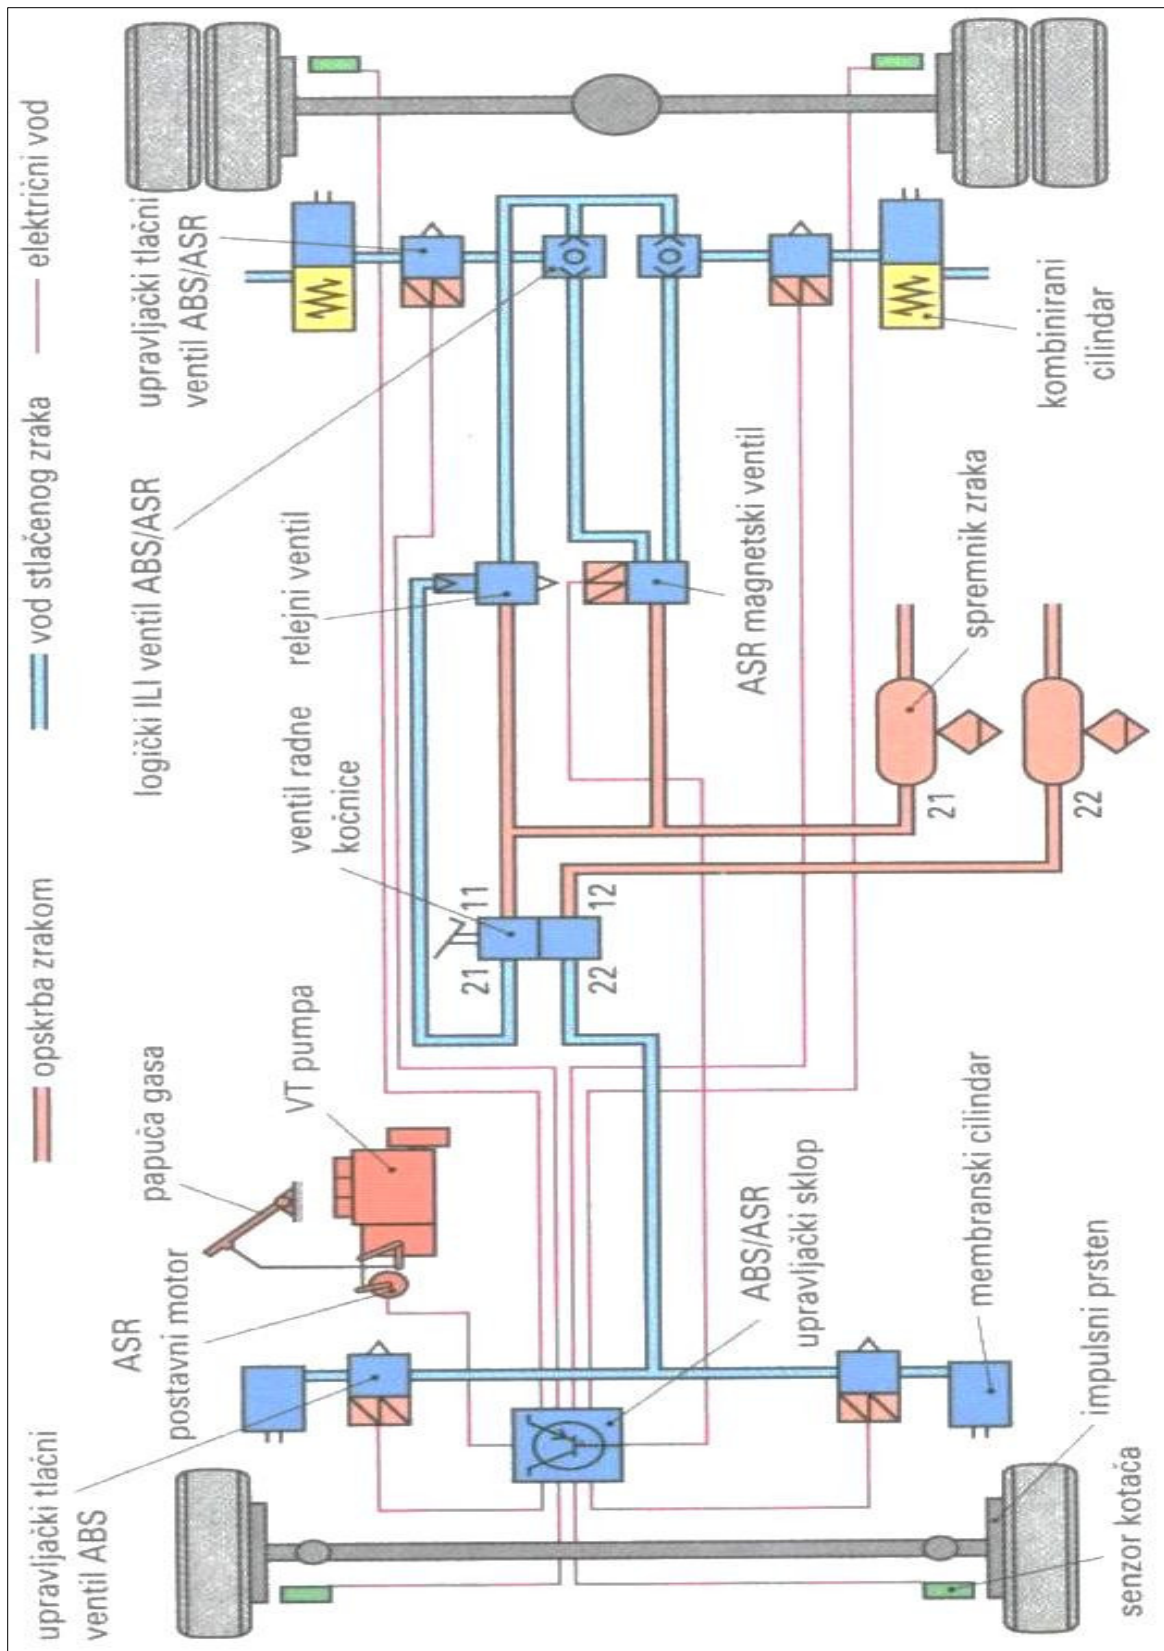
opskrba zrakom

vod stlačenog zraka

električni vod

upravljački tlačni ventil ABS

ASR postavni motor

papuča gasa

VT pumpa

ABS/ASR upravljački sklop

membranski cilindar

impulsni prsten

senzor kotača

ventil radne kočnice

11

12

21

22

logički ILI ventil ABS/ASR

relejni ventil

ASR magnetski ventil

spremnik zraka

21

22

upravljački tlačni ventil ABS/ASR

kombinirani cilindar